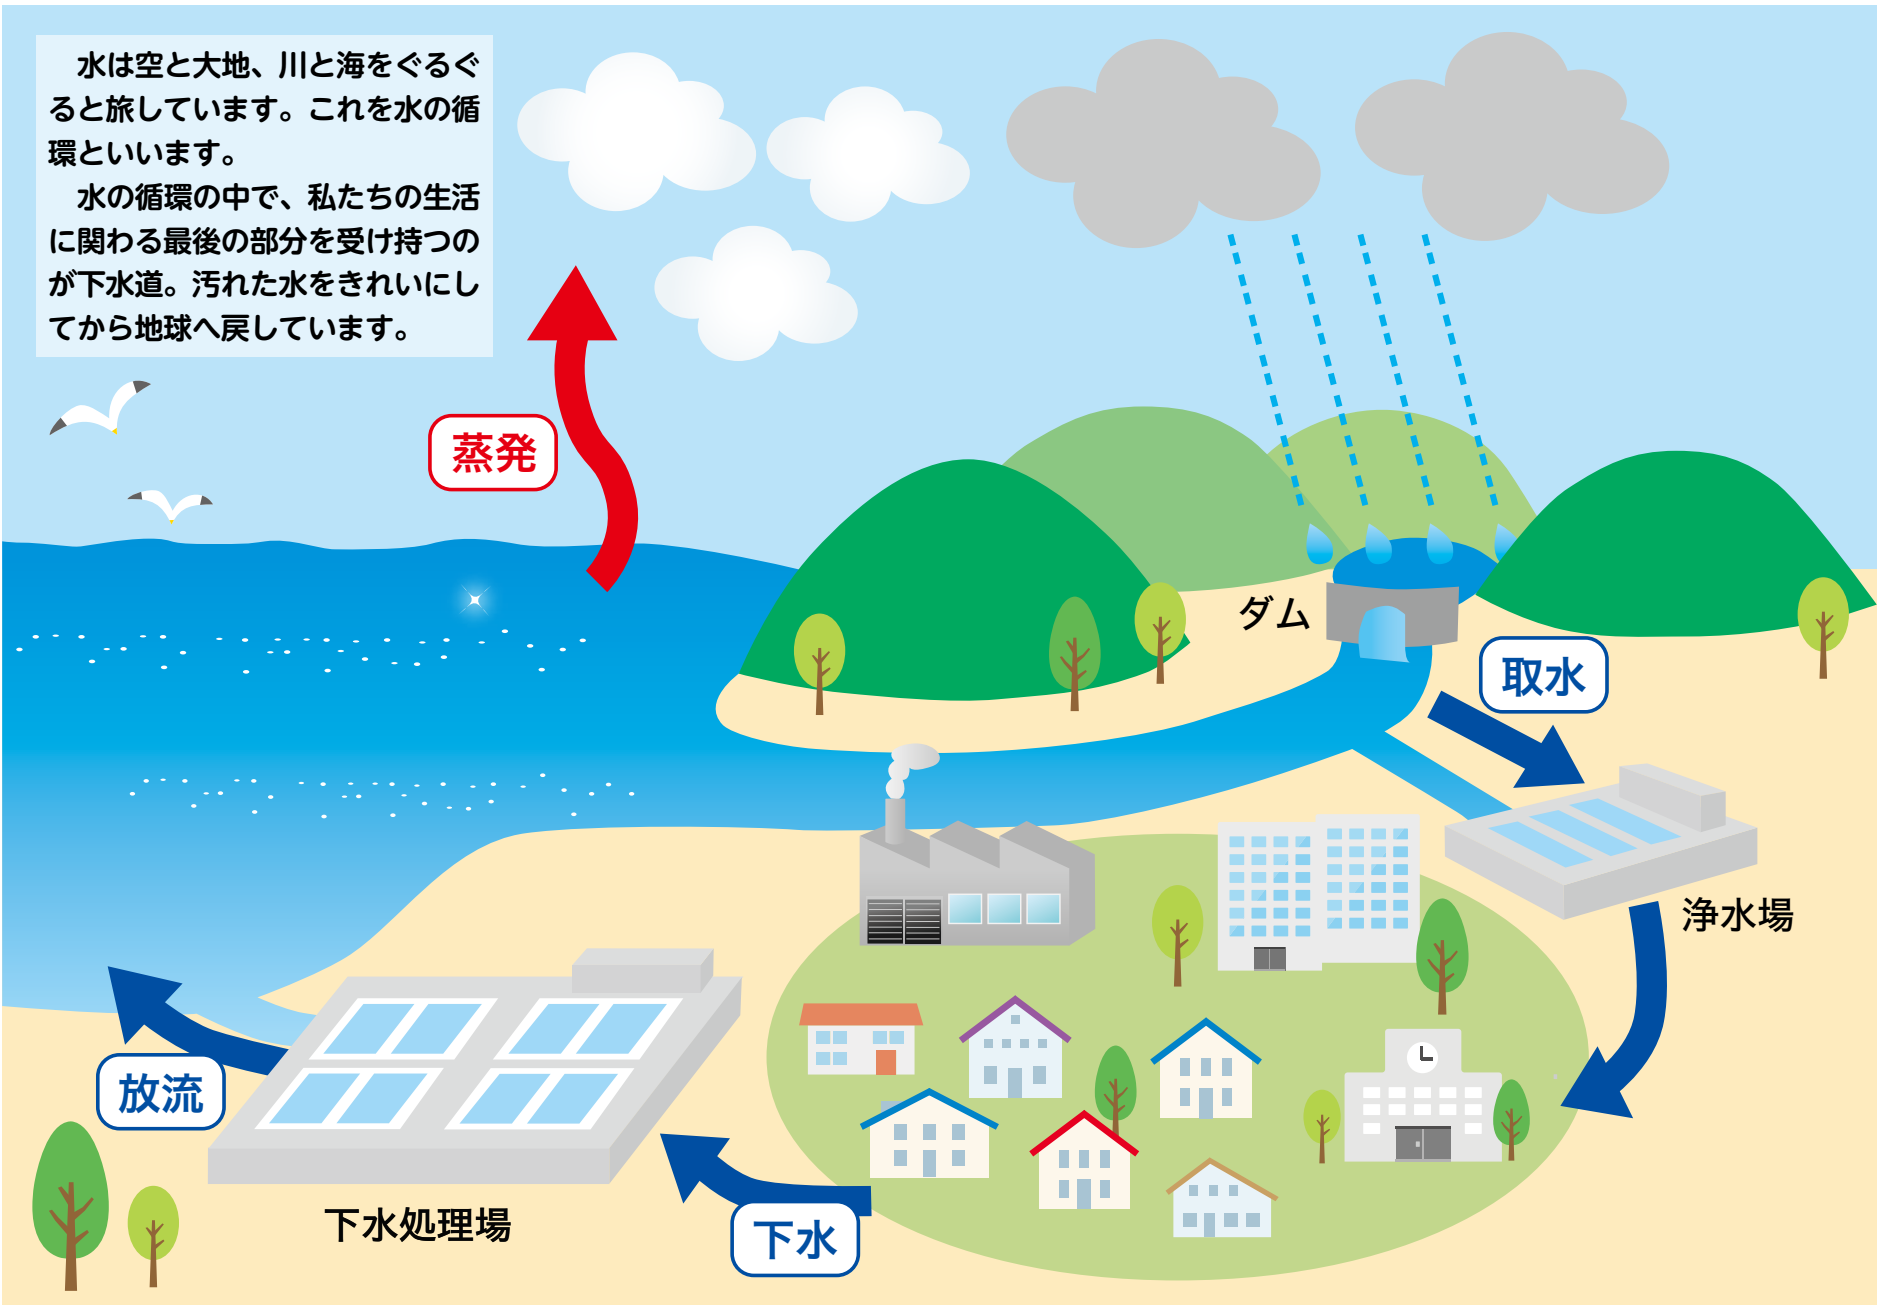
水は空と大地、川と海をぐるぐると旅しています。これを水の循環といいます。

水の循環の中で、私たちの生活に関わる最後の部分を受け持つのが下水道。汚れた水をきれいにしてから地球へ戻しています。

蒸発

ダム

取水

浄水場

放流

下水処理場

下水